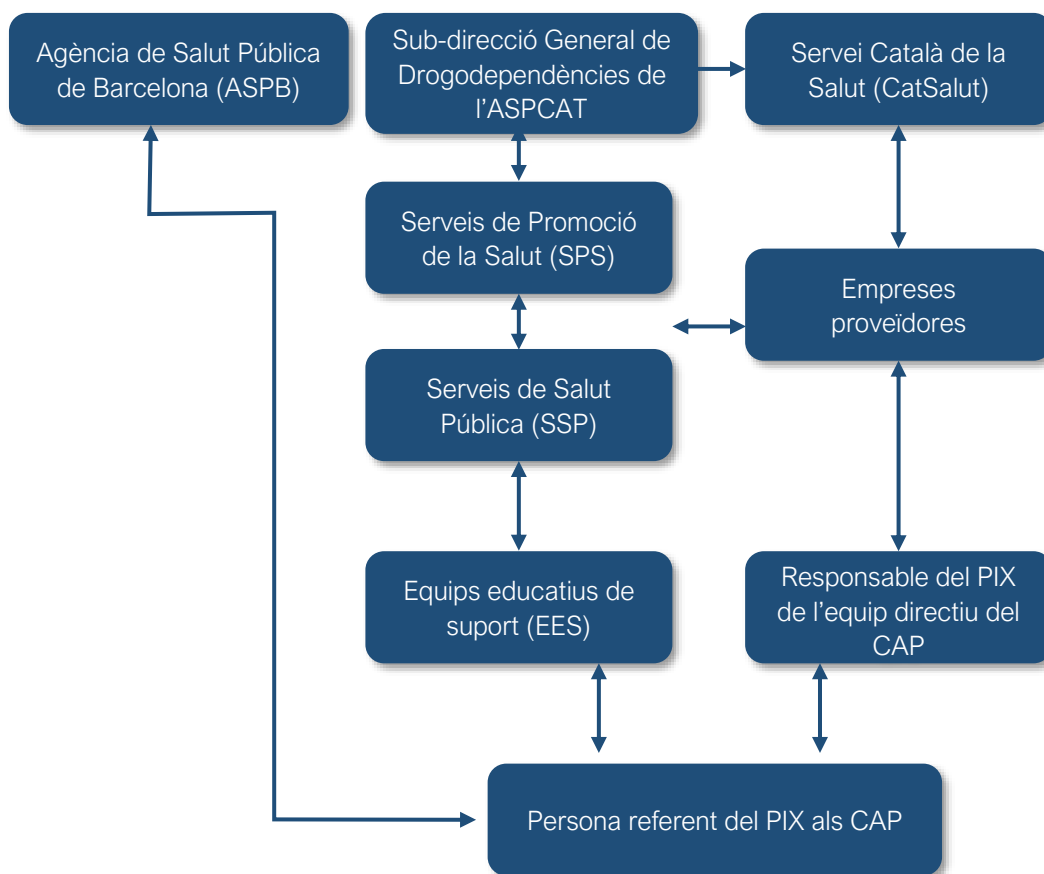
Agència de Salut Pública de Barcelona (ASPB)

Sub-direcció General de Drogodependències de l'ASPCAT

Servei Català de la Salut (CatSalut)

Serveis de Promoció de la Salut (SPS)

Empreses proveïdores

Serveis de Salut Pública (SSP)

Equips educatius de suport (EES)

Responsable del PIX de l'equip directiu del CAP

Persona referent del PIX als CAP